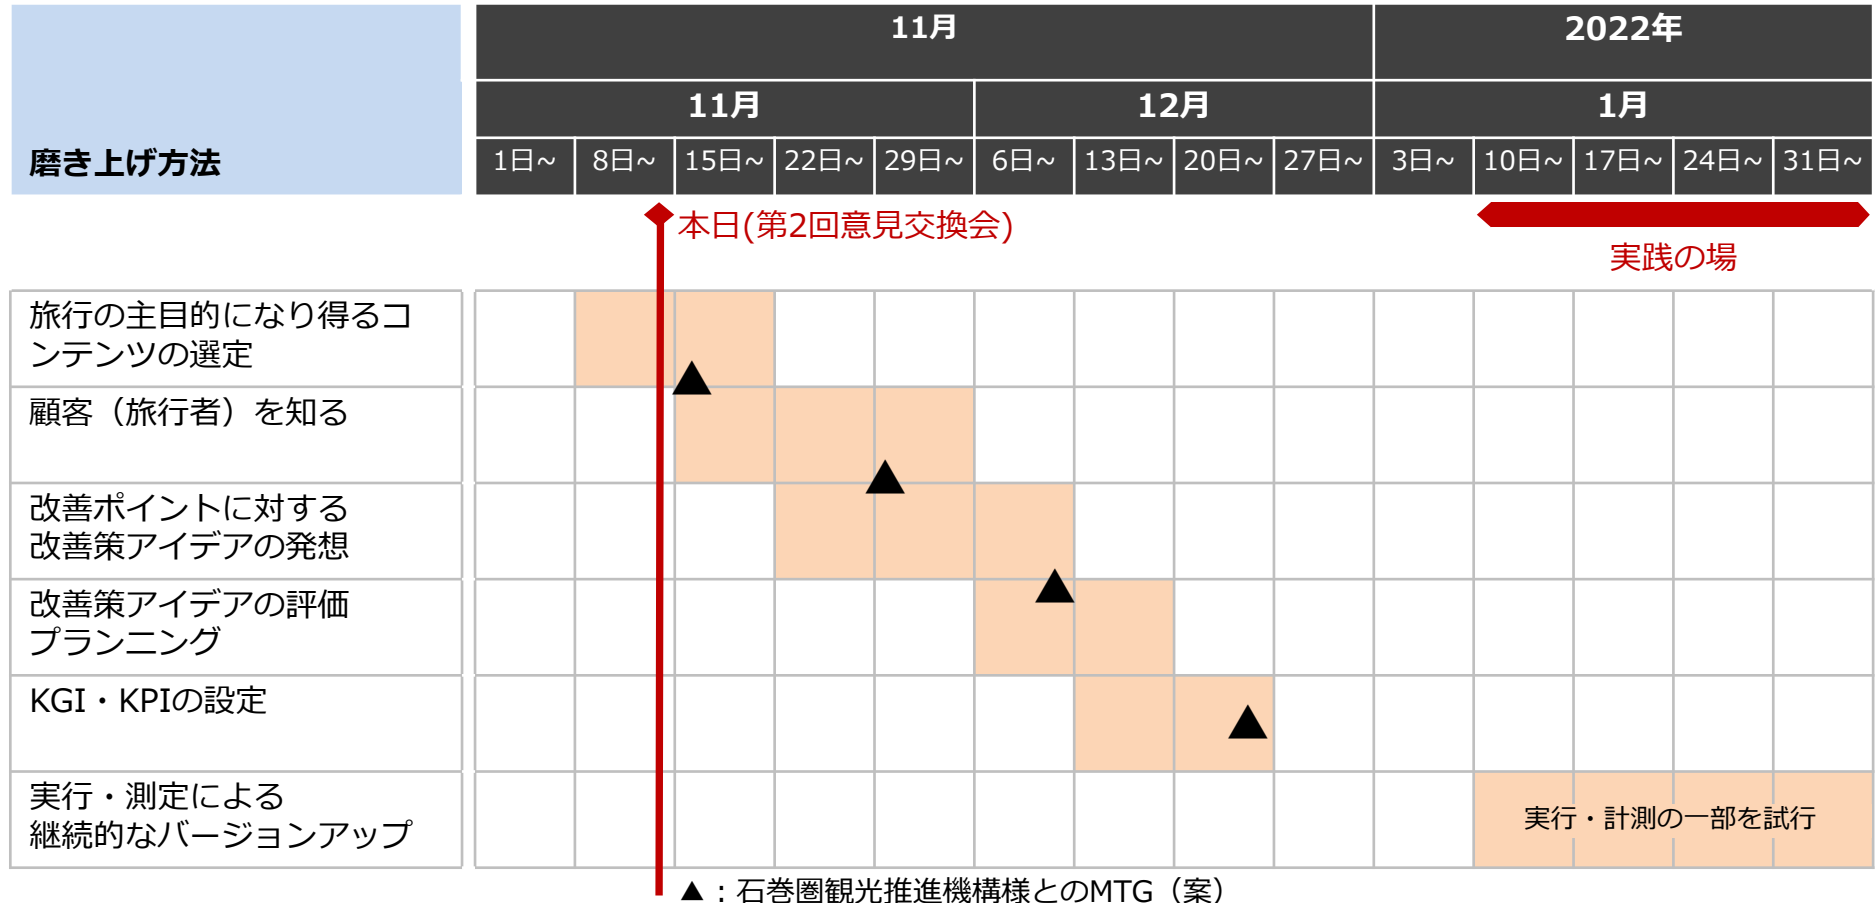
| 磨き上げ方法 | 11月 | | | | | | | | | 2022年 | | | | |
|---|---|---|---|---|---|---|---|---|---|---|---|---|---|---|
| | 11月 | | | | | 12月 | | | | 1月 | | | | |
| | 1日~ | 8日~ | 15日~ | 22日~ | 29日~ | 6日~ | 13日~ | 20日~ | 27日~ | 3日~ | 10日~ | 17日~ | 24日~ | 31日~ |
| 旅行の主目的になり得るコンテンツの選定 | | | ▲ | | | | | | | | | | | |
| 顧客（旅行者）を知る | | | | | ▲ | | | | | | | | | |
| 改善ポイントに対する改善策アイデアの発想 | | | | | | ▲ | | | | | | | | |
| 改善策アイデアの評価プランニング | | | | | | | | ▲ | | | | | | |
| KGI・KPIの設定 | | | | | | | | ▲ | | | | | | |
| 実行・測定による継続的なバージョンアップ | | | | | | | | | | | 実行・計測の一部を試行 | | | |

本日(第2回意見交換会)

実践の場

▲：石巻圏観光推進機構様とのMTG（案）